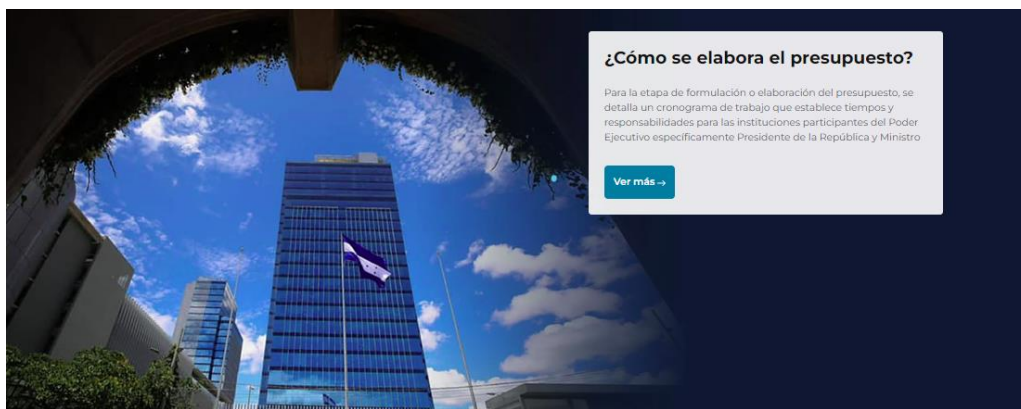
¿Cómo se elabora el presupuesto?

Para la etapa de formulación o elaboración del presupuesto, se detalla un cronograma de trabajo que establece tiempos y responsabilidades para las instituciones participantes del Poder Ejecutivo específicamente Presidente de la República y Ministro

Ver más →